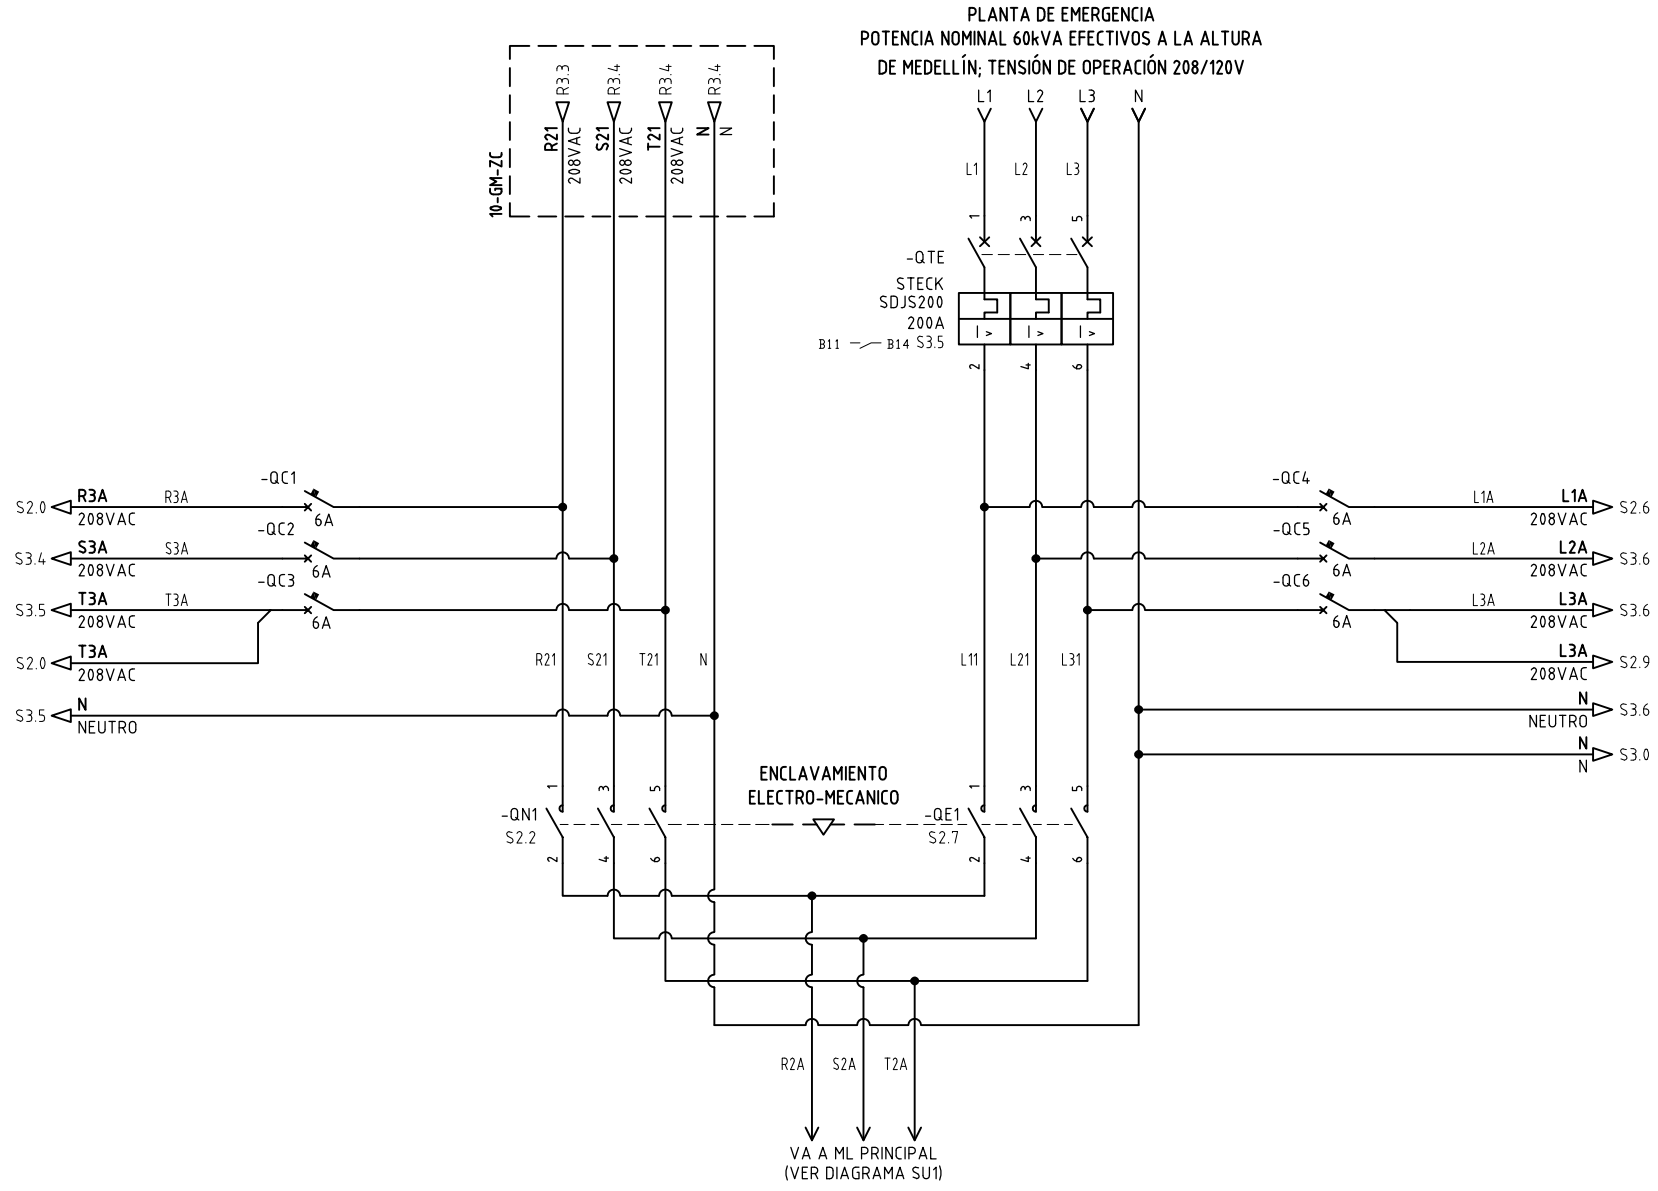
PLANTA DE EMERGENCIA
POTENCIA NOMINAL 60kVA EFECTIVOS A LA ALTURA
DE MEDELLÍN; TENSIÓN DE OPERACIÓN 208/120V

10-GM-ZC
R3.3 R21 208VAC
R3.4 S21 208VAC
R3.4 T21 208VAC
R3.4 N N

L1 L2 L3 N
L1 L2 L3
1 3 5
-QTE
STECK
SDJS200
200A
B11 B14 S3.5
I> I> I>
2 4 6

S2.0 R3A 208VAC R3A -QC1 6A
S3.4 S3A 208VAC S3A -QC2 6A
S3.5 T3A 208VAC T3A -QC3 6A
S2.0 T3A 208VAC
S3.5 N NEUTRO

R21 S21 T21 N
L11 L21 L31

-QC4 6A L1A L1A 208VAC S2.6
-QC5 6A L2A L2A 208VAC S3.6
-QC6 6A L3A L3A 208VAC S3.6
L3A 208VAC S2.9
N NEUTRO S3.6
N N S3.0

ENCLAVAMIENTO
ELECTRO-MECANICO
-QN1 S2.2
1 3 5
2 4 6
-QE1 S2.7
1 3 5
2 4 6

R2A S2A T2A
VA A ML PRINCIPAL
(VER DIAGRAMA SU1)